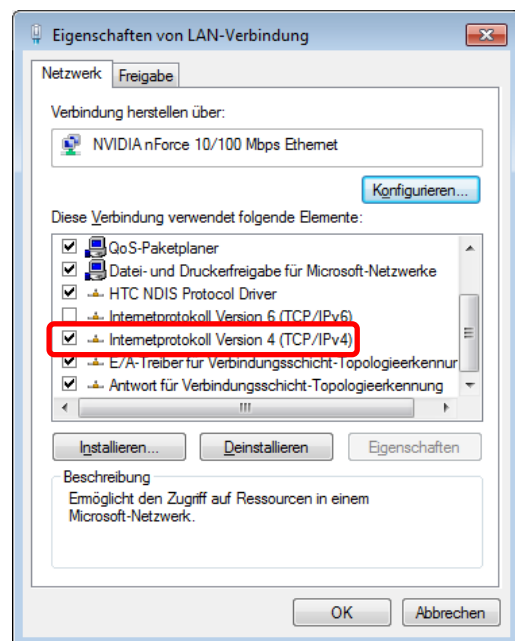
Eigenschaften von LAN-Verbindung

Netzwerk
Freigabe

Verbindung herstellen über:

NVIDIA nForce 10/100 Mbps Ethernet

Konfigurieren...

Diese Verbindung verwendet folgende Elemente:

QoS-Paketplaner
Datei- und Druckerfreigabe für Microsoft-Netzwerke
HTC NDIS Protocol Driver
Internetprotokoll Version 6 (TCP/IPv6)
Internetprotokoll Version 4 (TCP/IPv4)
E/A-Treiber für Verbindungsschicht-Topologieerkennun
Antwort für Verbindungsschicht-Topologieerkennung

Installieren...
Deinstallieren
Eigenschaften

Beschreibung
Ermöglicht den Zugriff auf Ressourcen in einem Microsoft-Netzwerk.

OK
Abbrechen